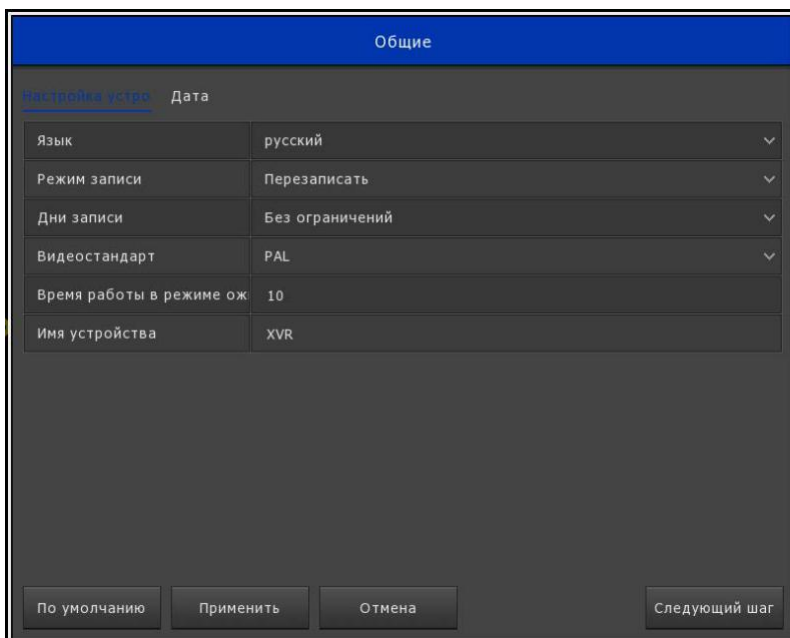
Общие

Настройка устро Дата

| Язык | русский |
|---|---|
| Режим записи | Перезаписать |
| Дни записи | Без ограничений |
| Видеостандарт | PAL |
| Время работы в режиме ож | 10 |
| Имя устройства | XVR |

По умолчанию Применить Отмена Следующий шаг